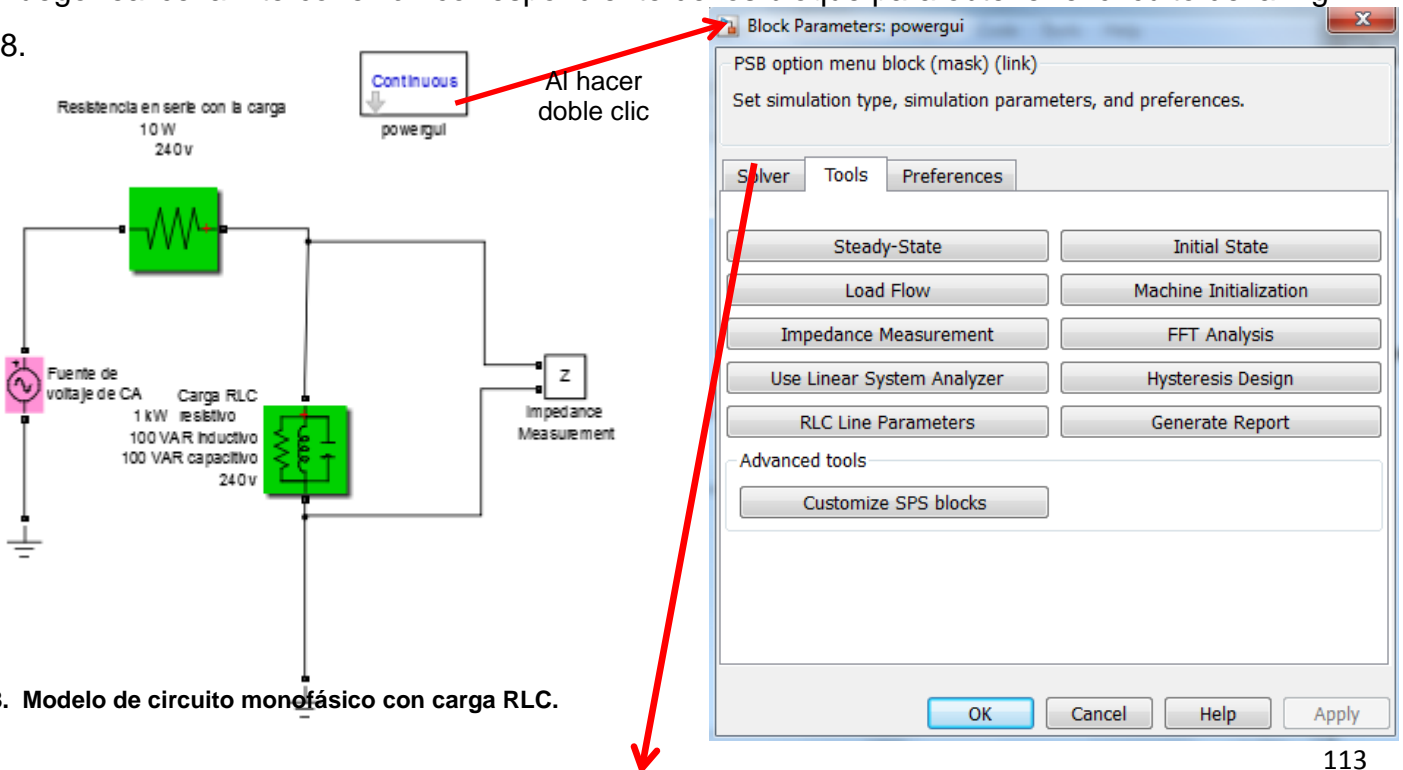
8.

Continuous
powergui

Al hacer doble clic

Resistencia en serie con la carga
10 W
240 v

Fuente de voltaje de CA

Carga RLC
1 kW resistivo
100 VAR inductivo
100 VAR capacitivo
240 v

Z
Impedance Measurement

3. Modelo de circuito monofásico con carga RLC.

Block Parameters: powergui

PSB option menu block (mask) (link)

Set simulation type, simulation parameters, and preferences.

Solver | Tools | Preferences

Steady-State
Initial State
Load Flow
Machine Initialization
Impedance Measurement
FFT Analysis
Use Linear System Analyzer
Hysteresis Design
RLC Line Parameters
Generate Report

Advanced tools

Customize SPS blocks

OK | Cancel | Help | Apply

113